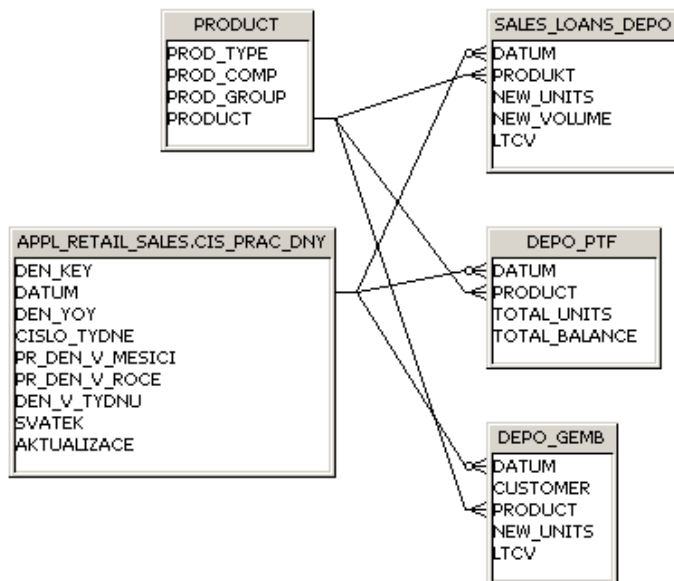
PRODUCT
PROD_TYPE
PROD_COMP
PROD_GROUP
PRODUCT

SALES_LOANS_DEPO
DATUM
PRODUKT
NEW_UNITS
NEW_VOLUME
LTCV

APPL_RETAIL_SALES.CIS_PRAC_DNY
DEN_KEY
DATUM
DEN_YOY
CISLO_TYDNE
PR_DEN_V_MESICI
PR_DEN_V_ROCE
DEN_V_TYDNU
SVATEK
AKTUALIZACE

DEPO_PTF
DATUM
PRODUCT
TOTAL_UNITS
TOTAL_BALANCE

DEPO_GEMB
DATUM
CUSTOMER
PRODUCT
NEW_UNITS
LTCV